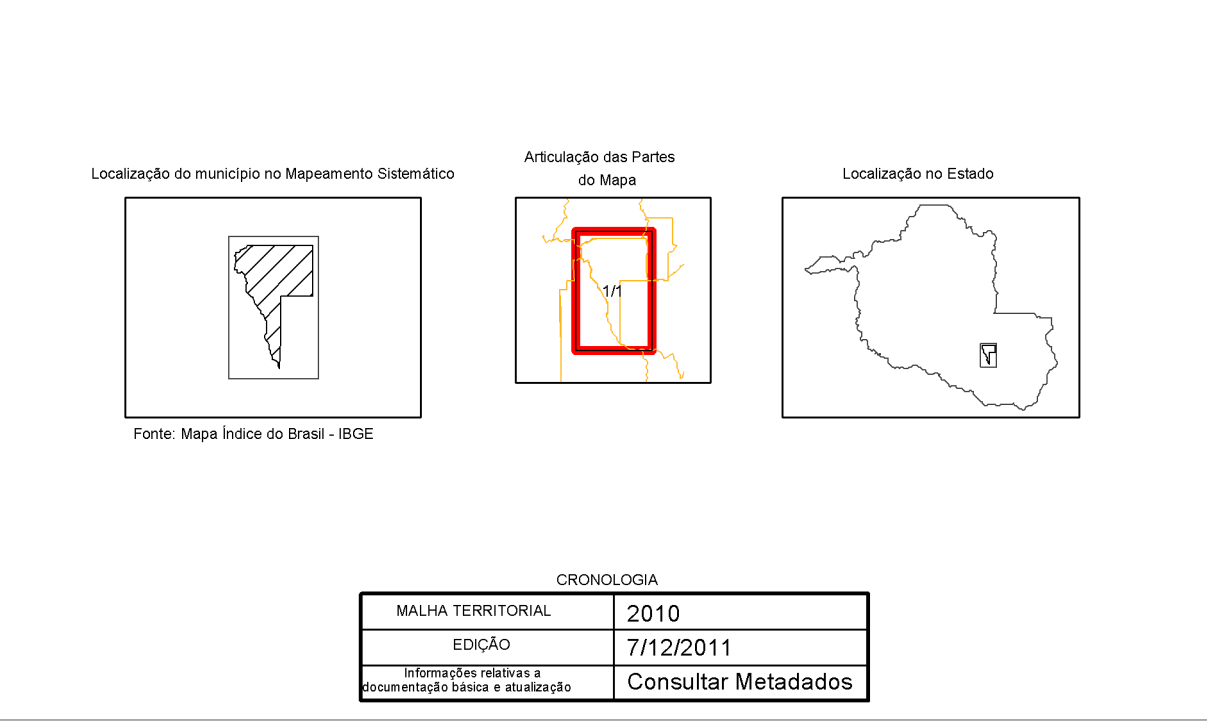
Localização do município no Mapeamento Sistemático

Articulação das Partes do Mapa

Localização no Estado

1/1

Fonte: Mapa Índice do Brasil - IBGE

CRONOLOGIA

| MALHA TERRITORIAL | 2010 |
|---|---|
| EDIÇÃO | 7/12/2011 |
| Informações relativas a documentação básica e atualização | Consultar Metadados |